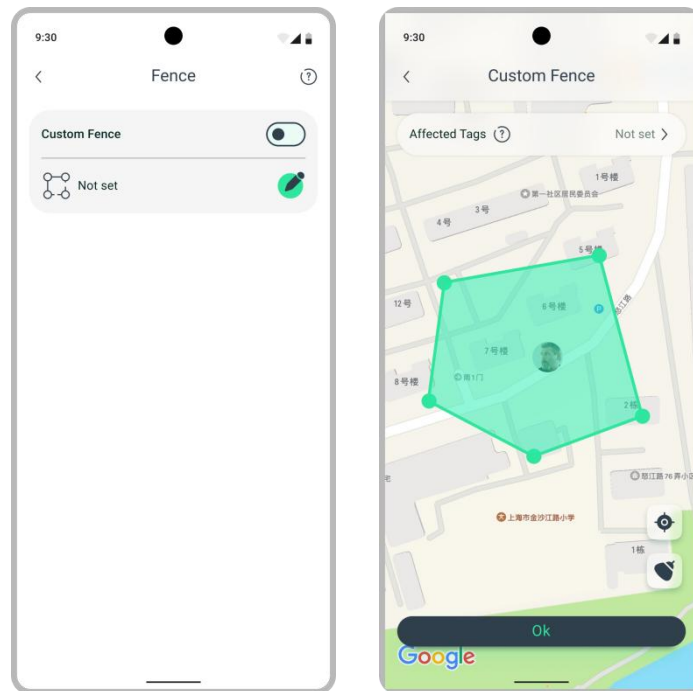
9:30

Fence

?

Custom Fence

Not set

9:30

Custom Fence

Affected Tags ?

Not set

1号楼

第一社区居民委员会

3号

4号

5号楼

12号

6号楼

7号楼

南1门

8号楼

2栋

怒江路76弄小区

上海市金沙江路小学

1栋

Ok

Google